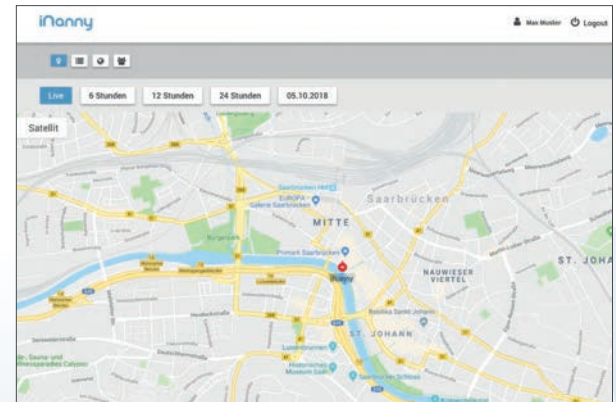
iNanny

Max Muster Logout

Live
6 Stunden
12 Stunden
24 Stunden
05.10.2018

Satellit

Saarbrücken Hbf
EUROPA Galerie Saarbrücken
MITTE
Saarbrücken
Primark Saarbrücken
Bürgerpark
NAUWIESER VIERTEL
ST. JOHANN
ST. JOHANN
Basilika Saint Johann
Ludwigskirche
Historisches Museum Saar
Saarbrücker Schloss